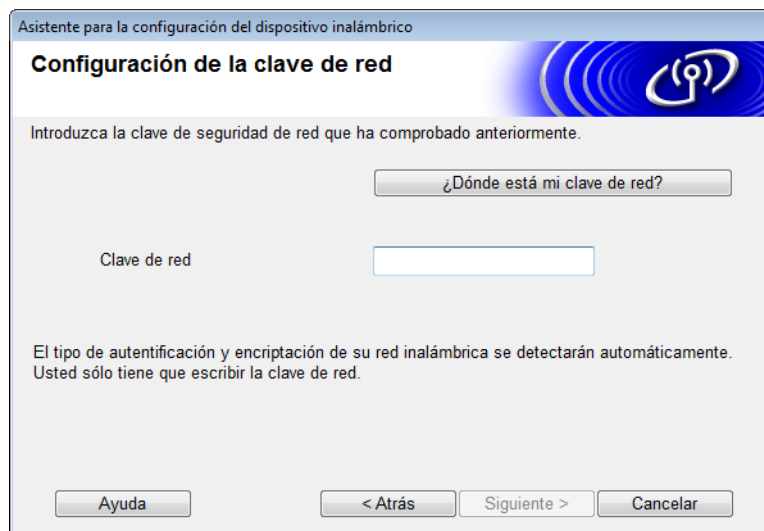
Asistente para la configuración del dispositivo inalámbrico

Configuración de la clave de red

Introduzca la clave de seguridad de red que ha comprobado anteriormente.

¿Dónde está mi clave de red?

Clave de red

El tipo de autentificación y encriptación de su red inalámbrica se detectarán automáticamente. Usted sólo tiene que escribir la clave de red.

Ayuda

< Atrás

Siguiente >

Cancelar